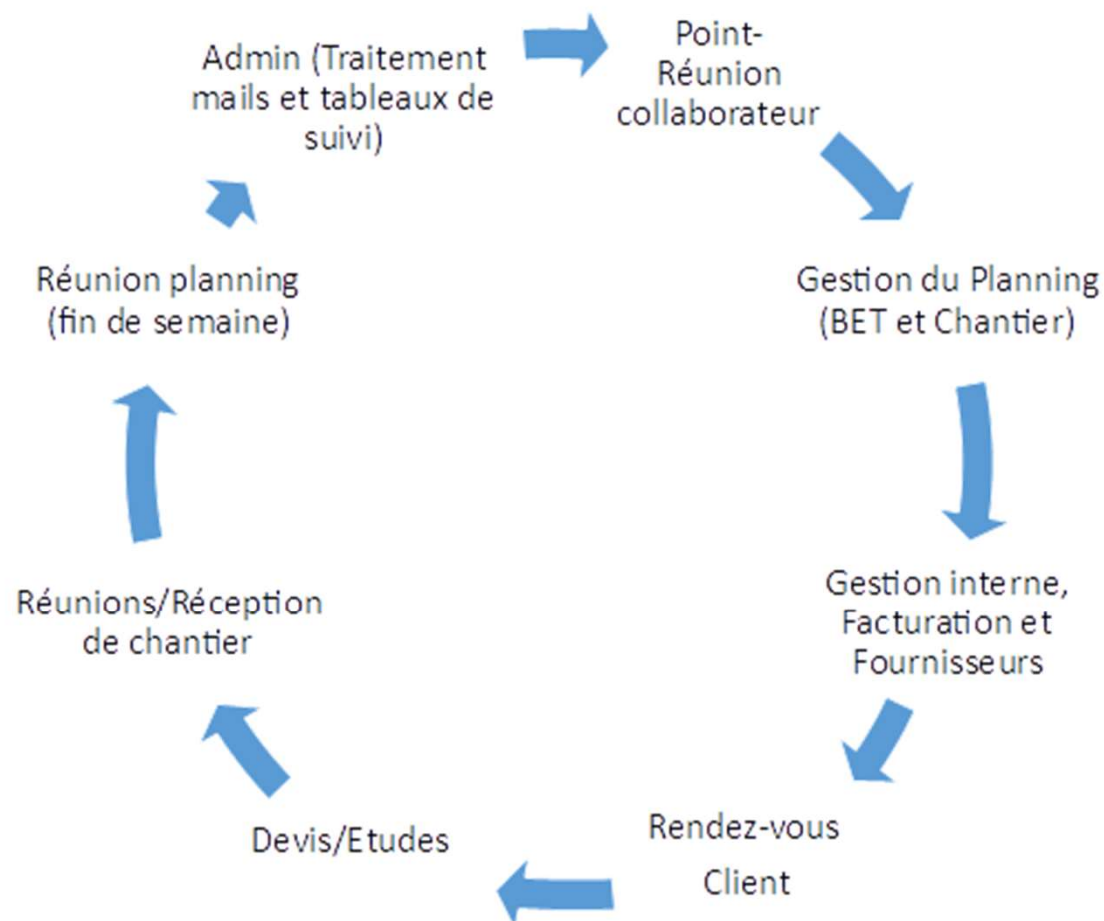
Admin (Traitement mails et tableaux de suivi)

Point-Réunion collaborateur

Gestion du Planning (BET et Chantier)

Gestion interne, Facturation et Fournisseurs

Rendez-vous Client

Devis/Etudes

Réunions/Réception de chantier

Réunion planning (fin de semaine)